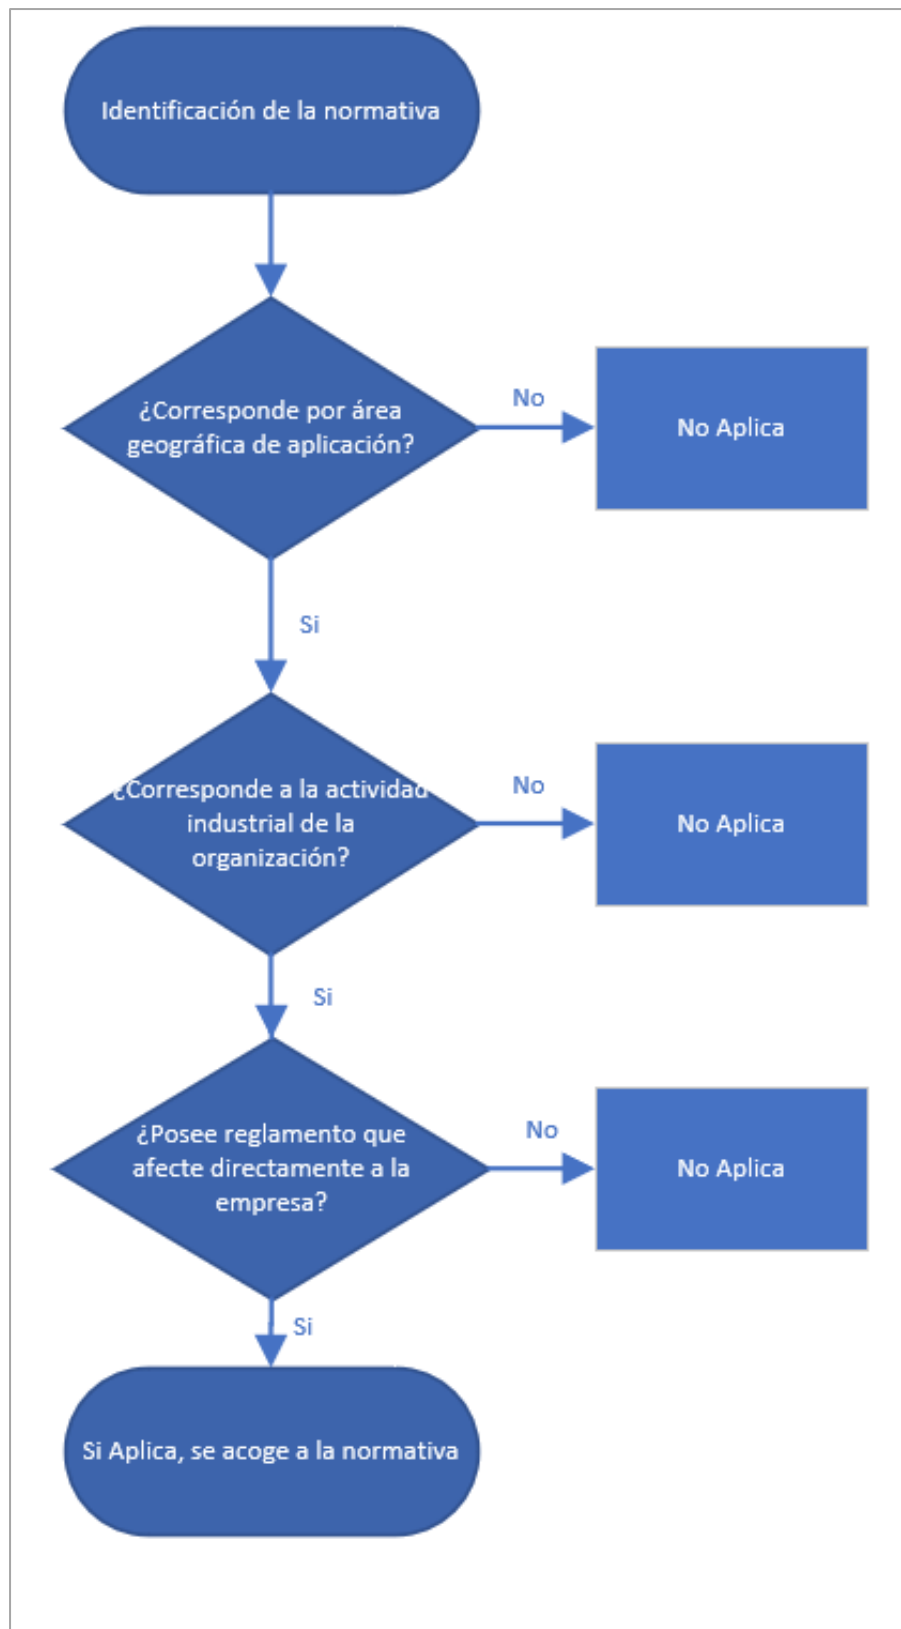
Identificación de la normativa

¿Corresponde por área geográfica de aplicación?

No

No Aplica

Si

¿Corresponde a la actividad industrial de la organización?

No

No Aplica

Si

¿Posee reglamento que afecte directamente a la empresa?

No

No Aplica

Si

Si Aplica, se acoge a la normativa